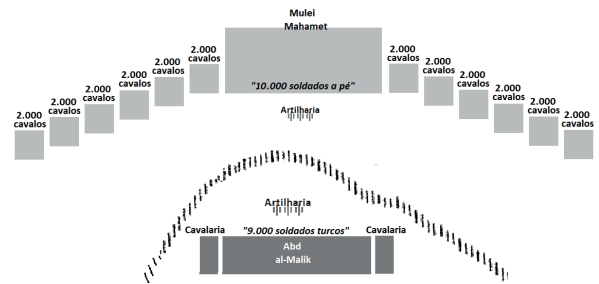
Mulei Mahamet

2.000 cavalos

2.000 cavalos

2.000 cavalos

2.000 cavalos

2.000 cavalos

2.000 cavalos

"10.000 soldados a pé"

2.000 cavalos

2.000 cavalos

2.000 cavalos

2.000 cavalos

2.000 cavalos

2.000 cavalos

Artilharia

Artilharia

Cavalaria

"9.000 soldados turcos"

Cavalaria

Abd al-Malik